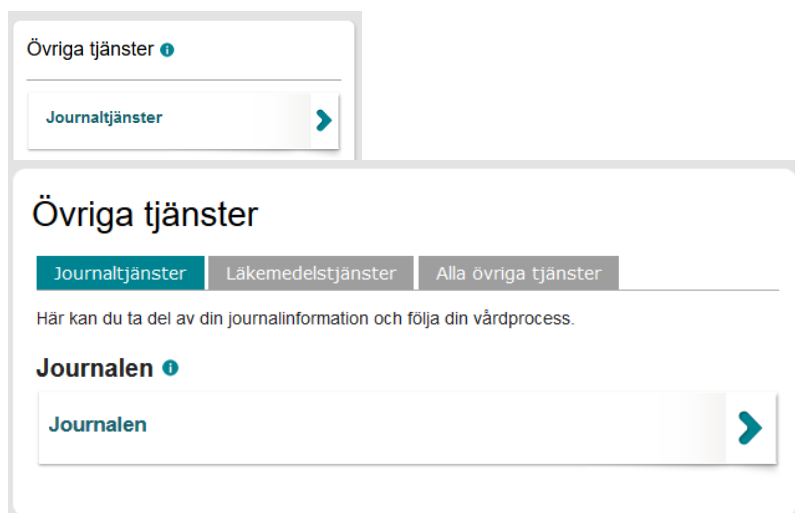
Övriga tjänster

Journaltjänster

Övriga tjänster

Journaltjänster | Läkemedelstjänster | Alla övriga tjänster

Här kan du ta del av din journalinformation och följa din vårdprocess.

Journalen

Journalen